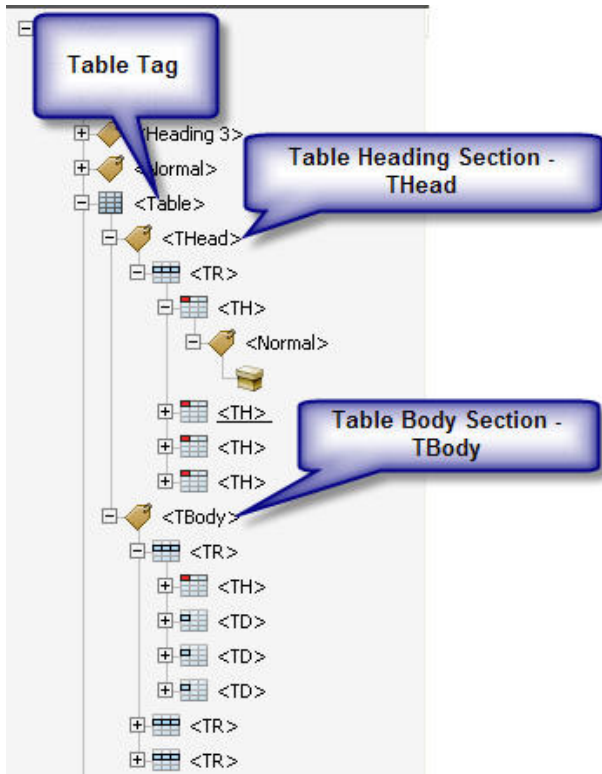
Table Tag

<Heading 3>

<Normal>

Table Heading Section - THead

<Table>

<THead>

<TR>

<TH>

<Normal>

<TH>

Table Body Section - TBody

<TH>

<TH>

<TBody>

<TR>

<TH>

<TD>

<TD>

<TD>

<TR>

<TR>